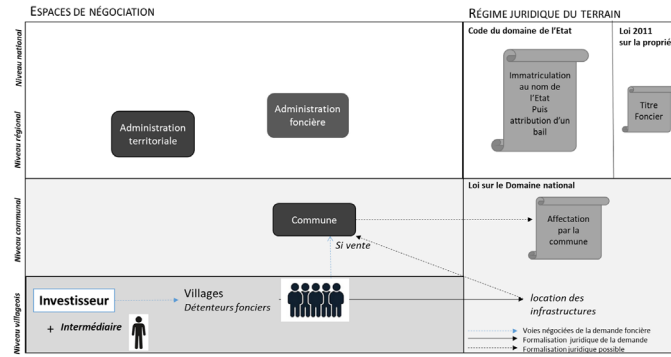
ESPACES DE NÉGOCIATION

RÉGIME JURIDIQUE DU TERRAIN

Niveau national

Niveau régional

Code du domaine de l'Etat

Loi 2011 sur la proprié

Immatriculation au nom de l'Etat Puis attribution d'un bail

Titre Foncier

Administration foncière

Administration territoriale

Niveau communal

Loi sur le Domaine national

Commune

Affectation par la commune

Si vente

Niveau villageois

Investisseur

+ Intermédiaire

Villages
Détenteurs fonciers

location des infrastructures

Voies négociées de la demande foncière
Formalisation juridique de la demande
Formalisation juridique possible